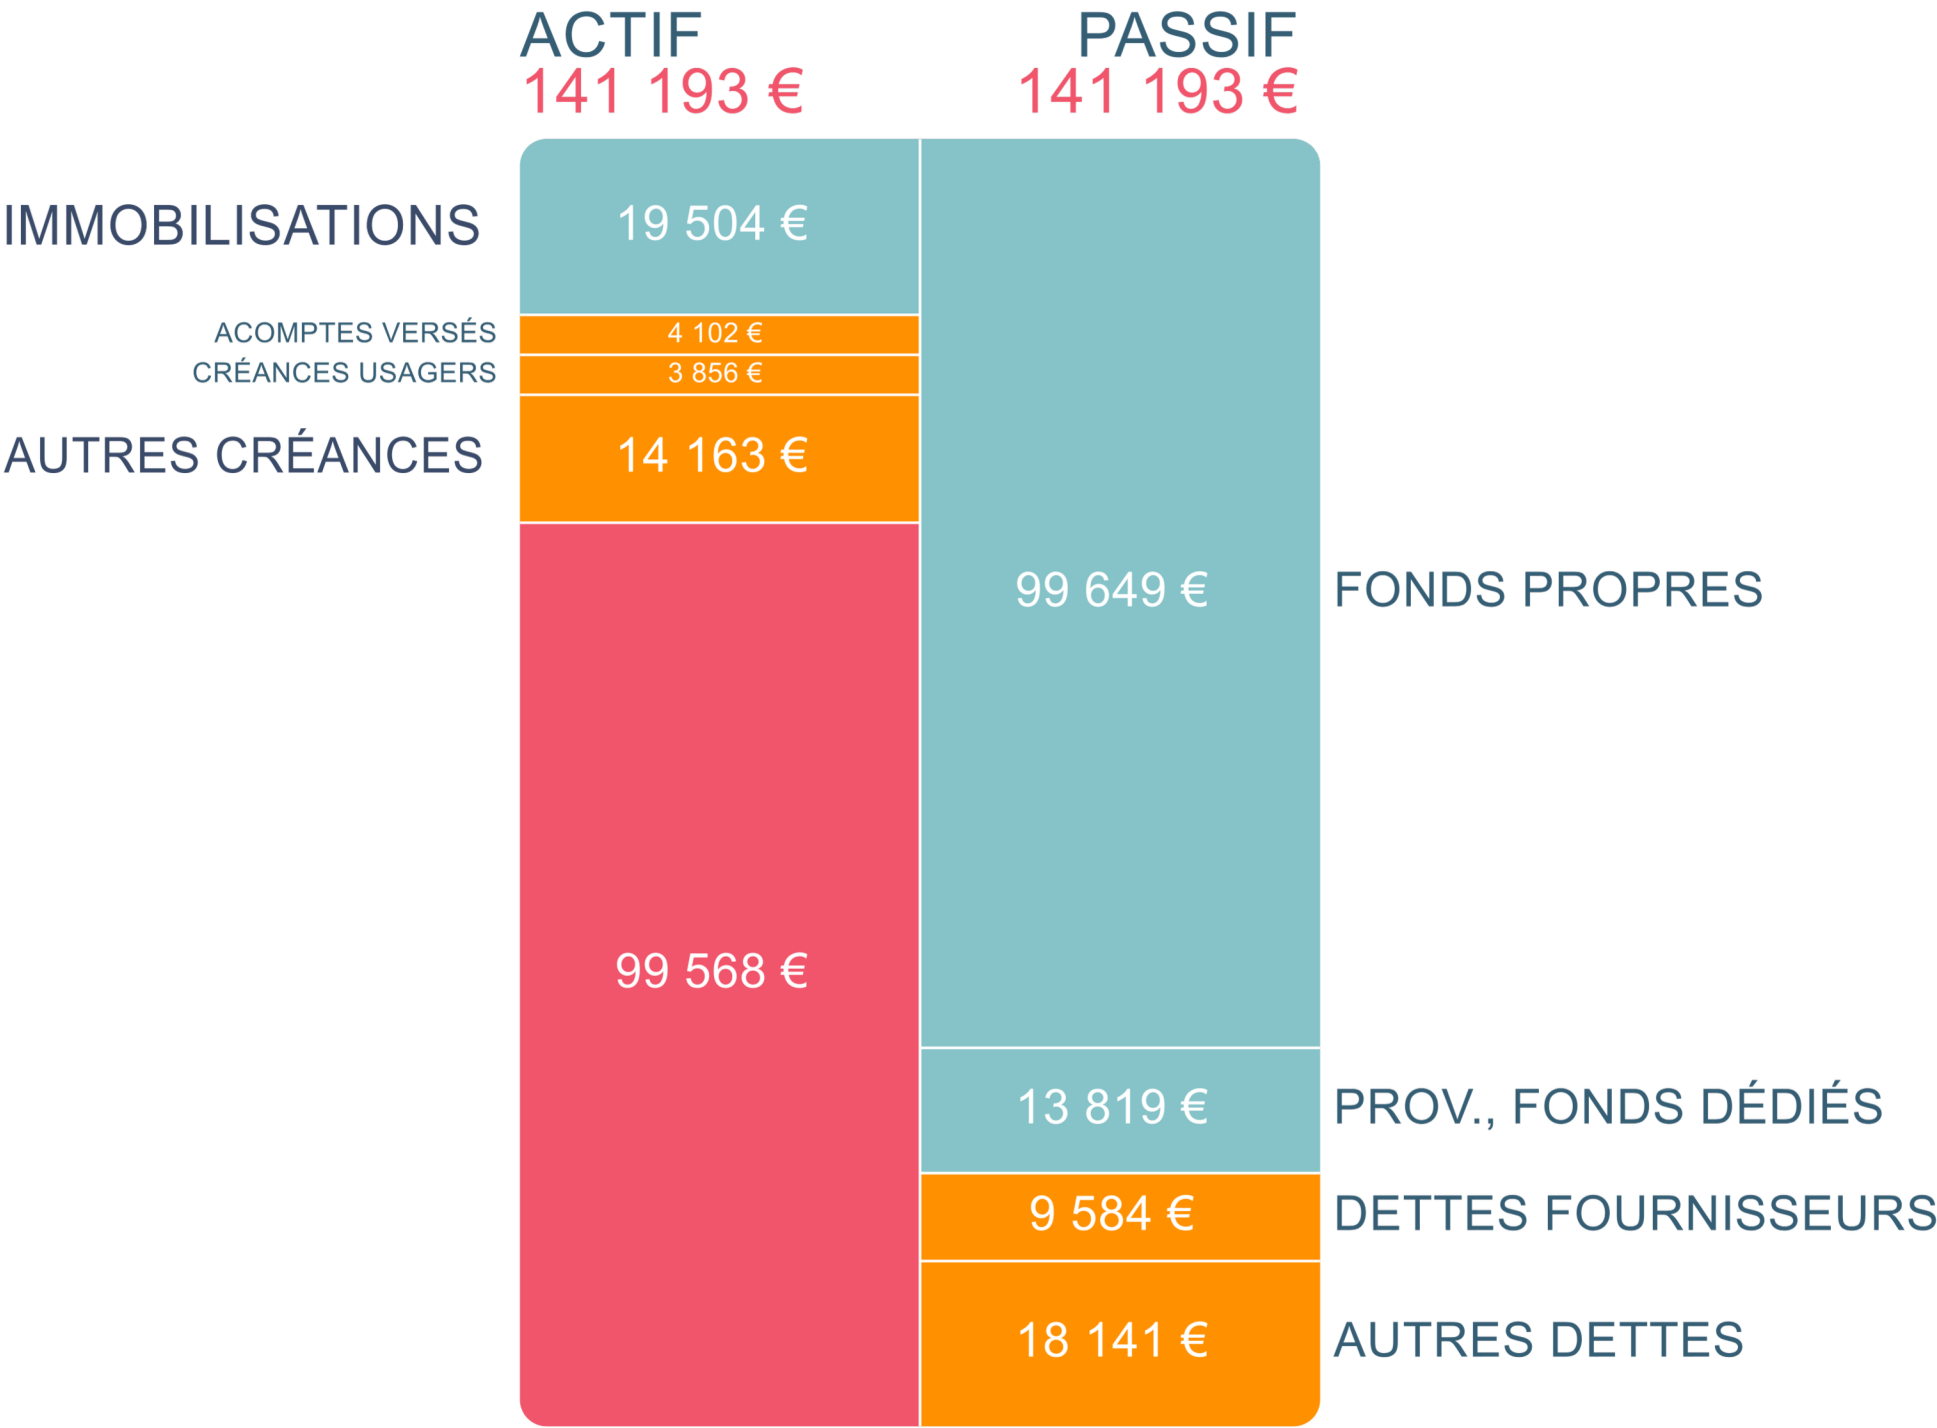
ACTIF
141 193 €

PASSIF
141 193 €

IMMOBILISATIONS
19 504 €

ACOMPTES VERSÉS
4 102 €

CRÉANCES USAGERS
3 856 €

AUTRES CRÉANCES
14 163 €

99 568 €

99 649 €
FONDS PROPRES

13 819 €
PROV., FONDS DÉDIÉS

9 584 €
DETTES FOURNISSEURS

18 141 €
AUTRES DETTES